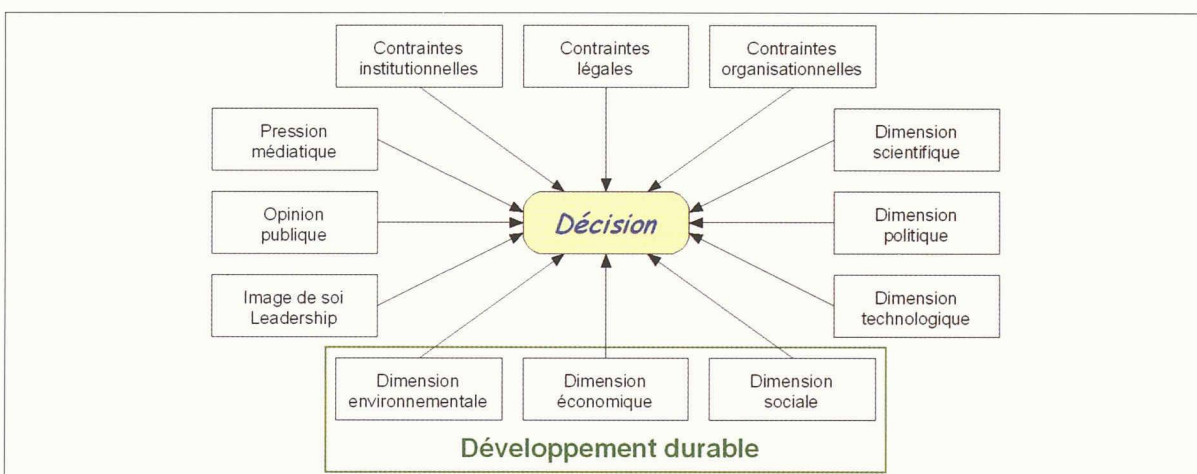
Contraintes institutionnelles

Contraintes légales

Contraintes organisationnelles

Pression médiatique

Dimension scientifique

Opinion publique

Décision

Dimension politique

Image de soi Leadership

Dimension technologique

Dimension environnementale

Dimension économique

Dimension sociale

Développement durable